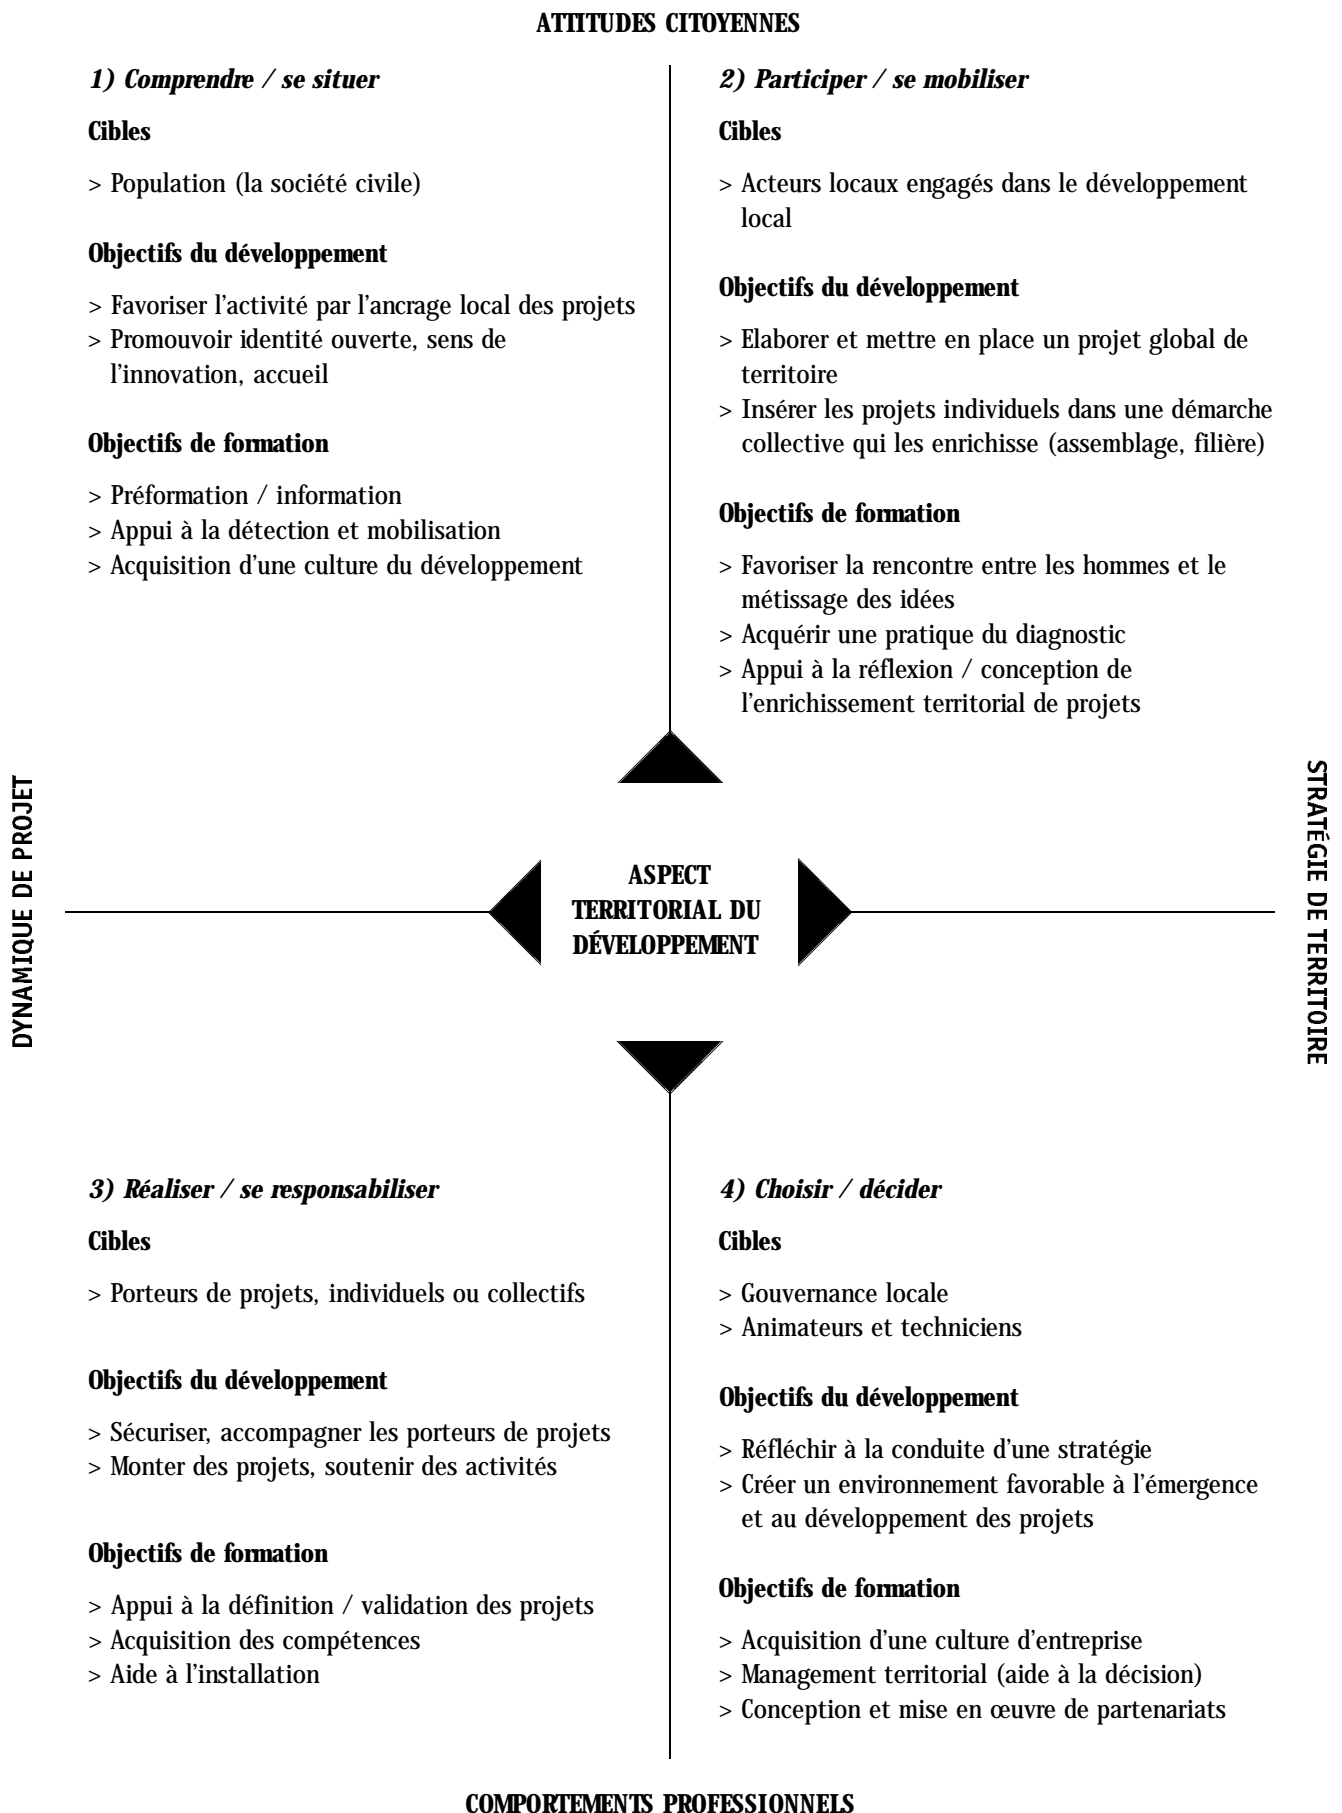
ATTITUDES CITOYENNES

*1) Comprendre / se situer*

**Cibles**

> Population (la société civile)

**Objectifs du développement**

> Favoriser l'activité par l'ancrage local des projets
> Promouvoir identité ouverte, sens de l'innovation, accueil

**Objectifs de formation**

> Préformation / information
> Appui à la détection et mobilisation
> Acquisition d'une culture du développement

*2) Participer / se mobiliser*

**Cibles**

> Acteurs locaux engagés dans le développement local

**Objectifs du développement**

> Elaborer et mettre en place un projet global de territoire
> Insérer les projets individuels dans une démarche collective qui les enrichisse (assemblage, filière)

**Objectifs de formation**

> Favoriser la rencontre entre les hommes et le métissage des idées
> Acquérir une pratique du diagnostic
> Appui à la réflexion / conception de l'enrichissement territorial de projets

DYNAMIQUE DE PROJET

ASPECT TERRITORIAL DU DÉVELOPPEMENT

STRATÉGIE DE TERRITOIRE

*3) Réaliser / se responsabiliser*

**Cibles**

> Porteurs de projets, individuels ou collectifs

**Objectifs du développement**

> Sécuriser, accompagner les porteurs de projets
> Monter des projets, soutenir des activités

**Objectifs de formation**

> Appui à la définition / validation des projets
> Acquisition des compétences
> Aide à l'installation

*4) Choisir / décider*

**Cibles**

> Gouvernance locale
> Animateurs et techniciens

**Objectifs du développement**

> Réfléchir à la conduite d'une stratégie
> Créer un environnement favorable à l'émergence et au développement des projets

**Objectifs de formation**

> Acquisition d'une culture d'entreprise
> Management territorial (aide à la décision)
> Conception et mise en œuvre de partenariats

COMPORTEMENTS PROFESSIONNELS